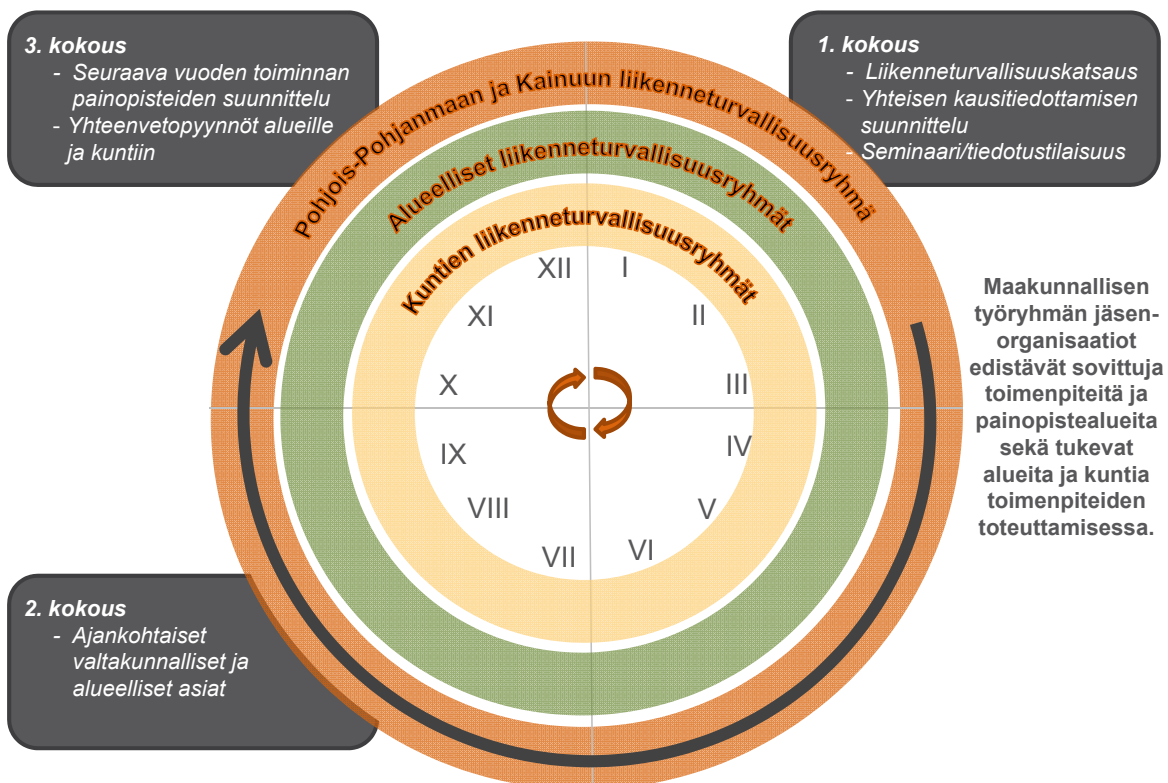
3. kokous
- Seuraava vuoden toiminnan painopisteiden suunnittelu
- Yhteenvetopyynnöt alueille ja kuntiin

1. kokous
- Liikenneturvallisuuskatsaus
- Yhteisen kausitiedottamisen suunnittelu
- Seminaari/tiedotustilaisuus

Pohjois-Pohjanmaan ja Kainuun liikenneturvallisuusryhmä

Alueelliset liikenneturvallisuusryhmät

Kuntien liikenneturvallisuusryhmät

XII
I
XI
II
X
III
IX
IV
VIII
V
VII
VI

Maakunnallisen työryhmän jäsenorganisaatiot edistävät sovittuja toimenpiteitä ja painopistealueita sekä tukevat alueita ja kuntia toimenpiteiden toteuttamisessa.

2. kokous
- Ajankohtaiset valtakunnalliset ja alueelliset asiat